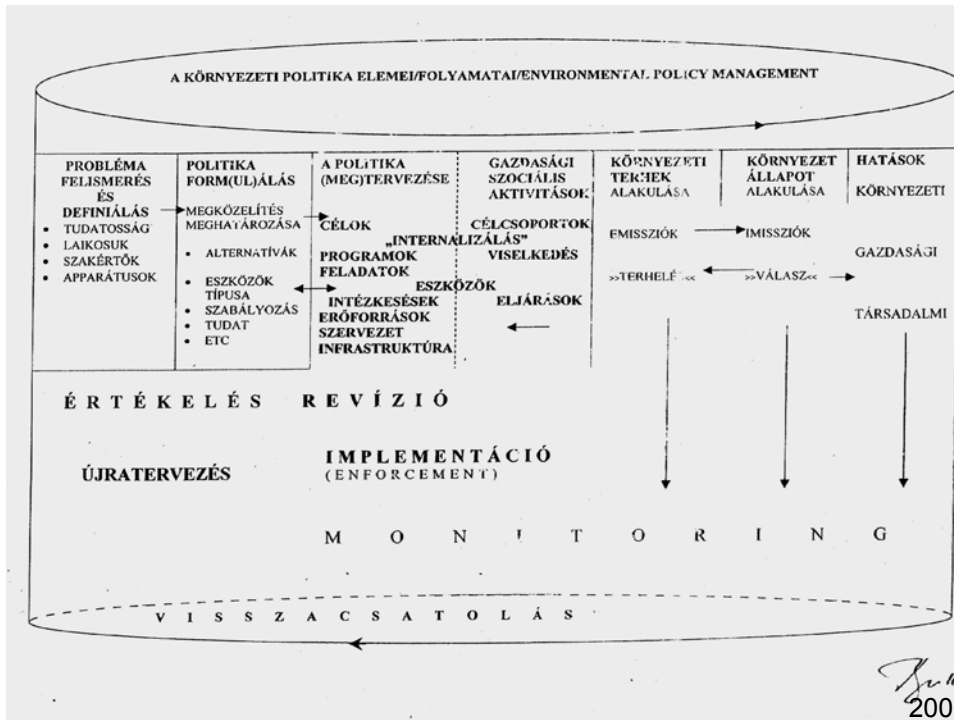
A KÖRNYEZETI POLITIKA ELEMEI/FOLYAMATAI/ENVIRONMENTAL POLICY MANAGEMENT

PROBLÉMA FELISMERÉS ÉS DEFINIÁLÁS
• TUDATOSSÁG
• LAIKOSUK
• SZAKÉRTŐK
• APPARÁTUSOK

POLITIKA FORM(UL)ÁLÁS
MEGKÖZELÍTÉS MEGHATÁROZÁSA
• ALTERNATÍVÁK
• ESZKÖZÖK TÍPUSA
• SZABÁLYOZÁS
• TUDAT
• ETC

A POLITIKA (MEG)TERVEZÉSE
CÉLOK
PROGRAMOK
FELADATOK
INTÉZKESÉSEK
ERŐFORRÁSOK
SZERVEZET
INFRASTRUKTÚRA

„INTERNALIZÁLÁS"
ESZKÖZÖK

GAZDASÁGI SZOCIÁLIS AKTIVITÁSOK
CÉLCSOPORTOK VISELKEDÉS
ELJÁRÁSOK

KÖRNYEZETI TERHEK ALAKULÁSA
EMISSZIÓK
>>TERHELÉS<<

KÖRNYEZET ÁLLAPOT ALAKULÁSA
IMISSZIÓK
>>VÁLASZ<<

HATÁSOK
KÖRNYEZETI
GAZDASÁGI
TÁRSADALMI

ÉRTÉKELÉS REVÍZIÓ

IMPLEMENTÁCIÓ
(ENFORCEMENT)

ÚJRATERVEZÉS

M O N I T O R I N G

V I S S Z A C S A T O L Á S

200